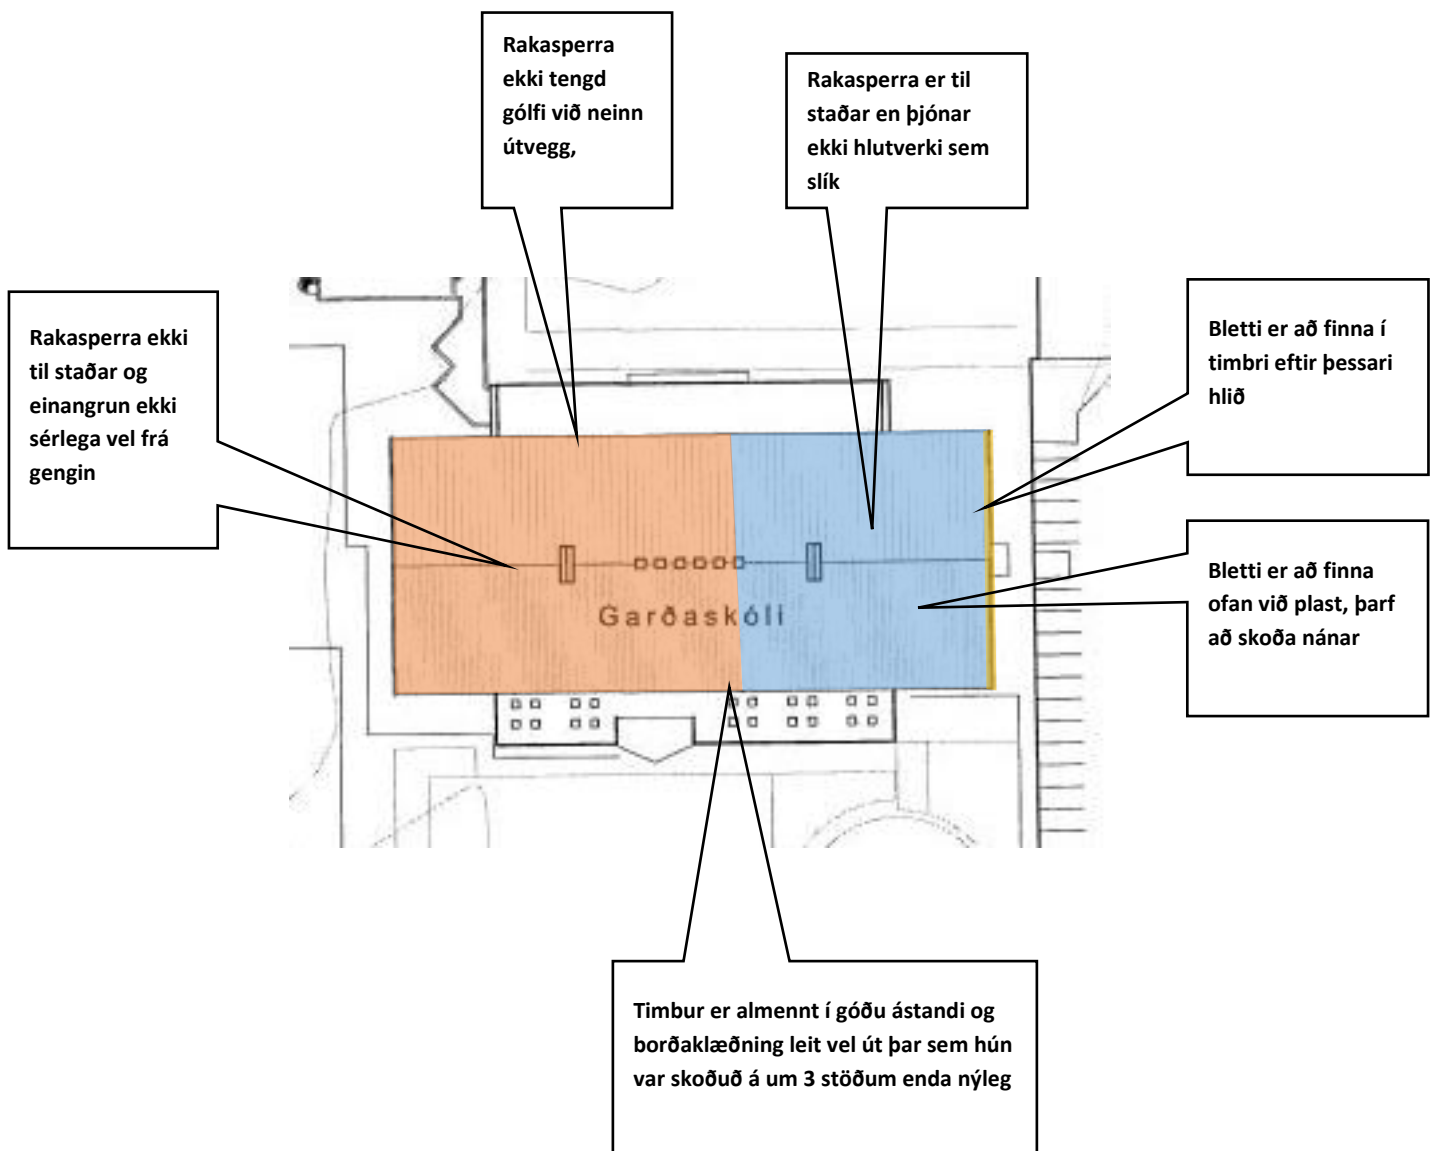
Rakasperra ekki tengd gólfi við neinn útvegg,

Rakasperra er til staðar en þjónar ekki hlutverki sem slík

Rakasperra ekki til staðar og einangrun ekki sérlega vel frá gengin

Bletti er að finna í timbri eftir þessari hlið

Garðaskóli

Bletti er að finna ofan við plast, þarf að skoða nánar

Timbur er almennt í góðu ástandi og borðaklæðning leit vel út þar sem hún var skoðuð á um 3 stöðum enda nýleg